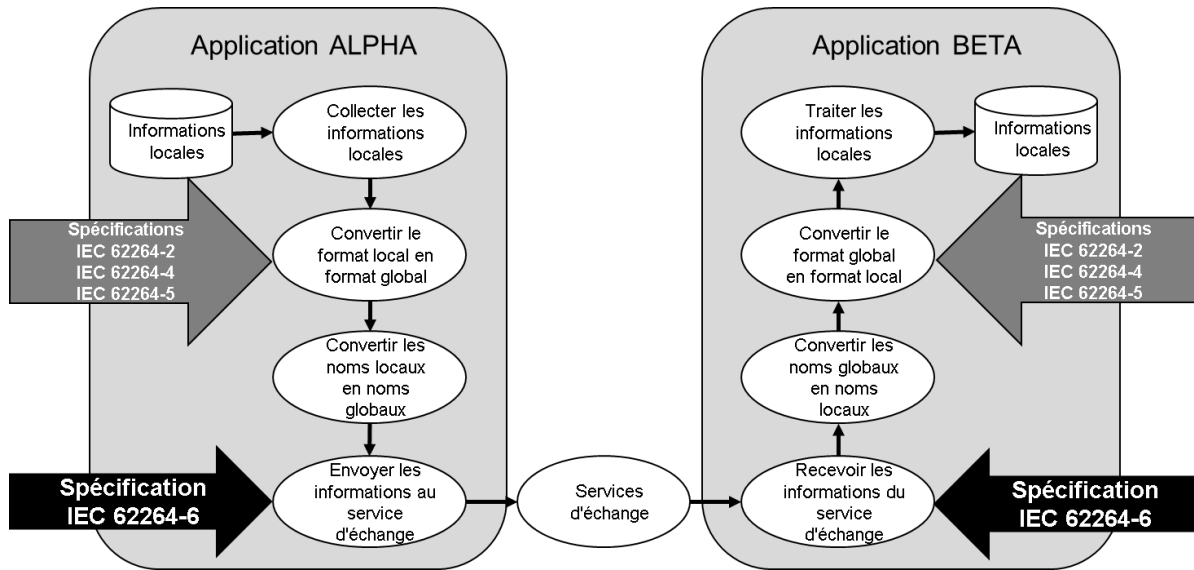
Application ALPHA

Informations locales

Collecter les informations locales

Spécifications
IEC 62264-2
IEC 62264-4
IEC 62264-5

Convertir le format local en format global

Convertir les noms locaux en noms globaux

Spécification
IEC 62264-6

Envoyer les informations au service d'échange

Services d'échange

Application BETA

Traiter les informations locales

Informations locales

Convertir le format global en format local

Spécifications
IEC 62264-2
IEC 62264-4
IEC 62264-5

Convertir les noms globaux en noms locaux

Recevoir les informations du service d'échange

Spécification
IEC 62264-6